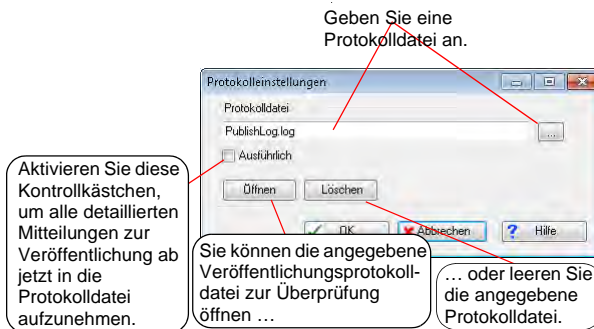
Geben Sie eine Protokolldatei an.

Protokolleinstellungen

Protokolldatei

PublishLog.log

...

Ausführlich

Öffnen

Löschen

OK

Abbrechen

Hilfe

Aktivieren Sie diese Kontrollkästchen, um alle detaillierten Mitteilungen zur Veröffentlichung ab jetzt in die Protokolldatei aufzunehmen.

Sie können die angegebene Veröffentlichungsprotokolldatei zur Überprüfung öffnen …

… oder leeren Sie die angegebene Protokolldatei.